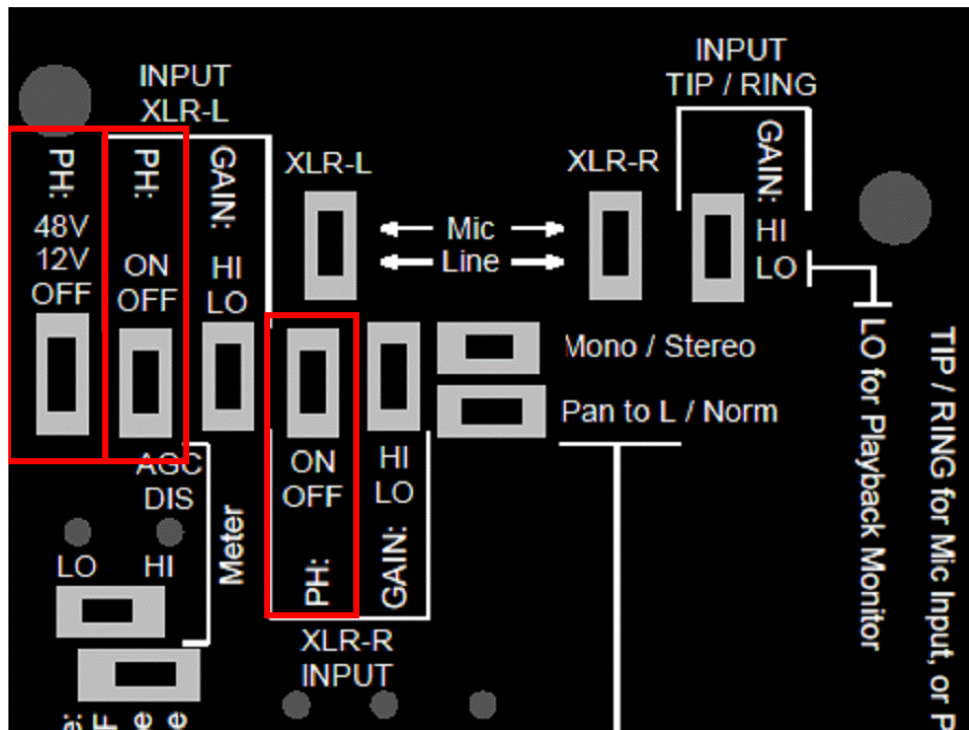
INPUT
XLR-L

PH:
48V
12V
OFF

PH:
ON
OFF

GAIN:
HI
LO

XLR-L

Mic
Line

XLR-R

INPUT
TIP / RING

GAIN:
HI
LO

Mono / Stereo

Pan to L / Norm

AGC
DIS

Meter

LO HI

ON
OFF
PH:

HI
LO
GAIN:

XLR-R
INPUT

LO for Playback Monitor

TIP / RING for Mic Input, or P

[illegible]